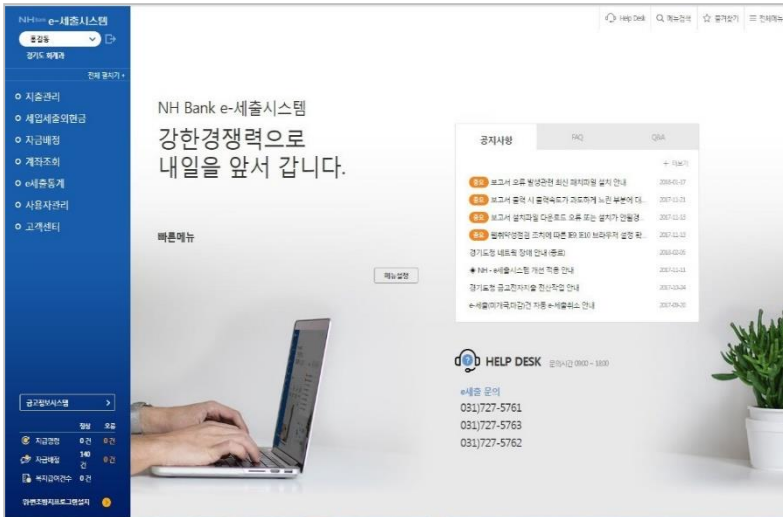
NHBank e-세출시스템
홍길동
경기도 회계과
전체 펼치기 +

지출관리
세입세출외현금
자금배정
계좌조회
e세출통계
사용자관리
고객센터

Help Desk | 메뉴검색 | 즐겨찾기 | 전체메뉴

NH Bank e-세출시스템
강한경쟁력으로
내일을 앞서 갑니다.

빠른메뉴

메뉴설정

공지사항 | FAQ | Q&A

+ 더보기

중요 보고서 오류 발생관련 최신 패치파일 설치 안내 2018-01-17
중요 보고서 출력 시 출력속도가 과도하게 느린 부분에 대... 2017-11-21
중요 보고서 설치파일 다운로드 오류 또는 설치가 안될경... 2017-11-15
중요 웹취약성점검 조치에 따른 IE9 IE10 브라우저 설정 확... 2017-11-15
경기도청 네트워크 장애 안내 (종료) 2018-02-05
NH - e세출시스템 개선 적용 안내 2017-11-01
경기도청 금고전자자금 전산작업 안내 2017-10-24
e-세출(미개국자금)건 처리 e-세출원스 안내 2017-09-20

HELP DESK 문의시간 0900 ~ 1800
e세출 문의
031)727-5761
031)727-5763
031)727-5762

금고정보시스템 >
정상 오류
지급결정 0건 0건
자금배정 140건 0건
복지급여건수 0건
인증서관리프로그램설치